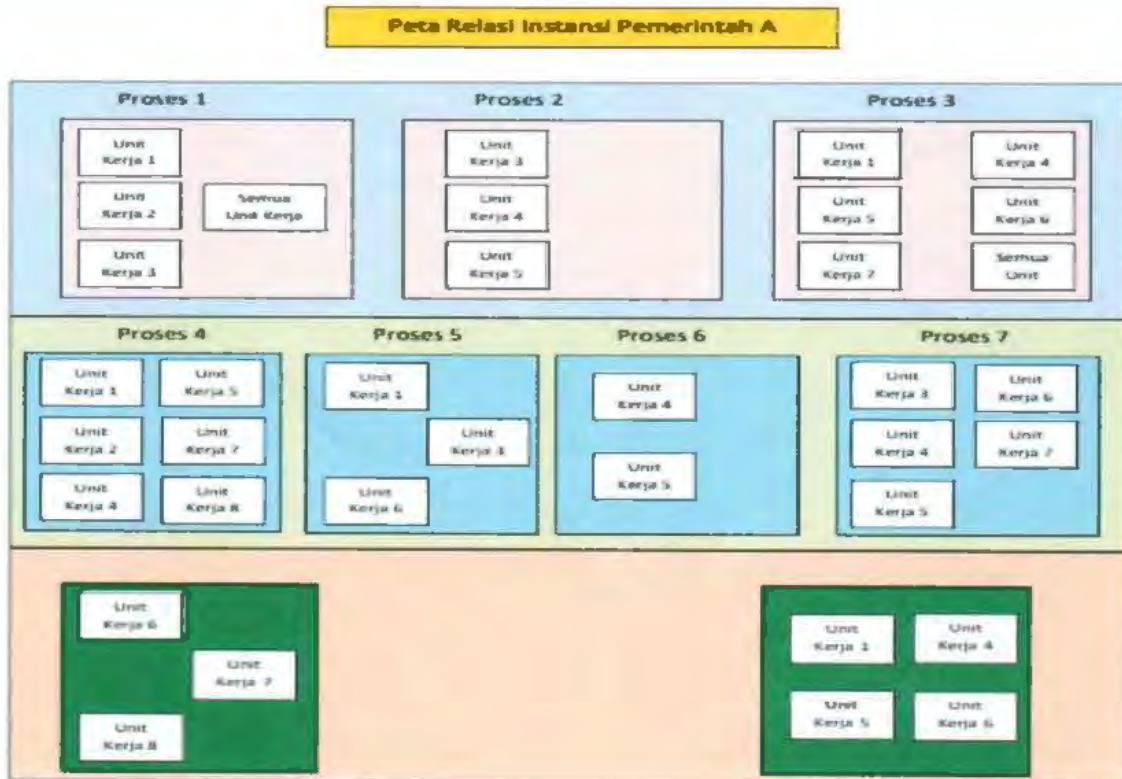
Peta Relasi Instansi Pemerintah A

Proses 1

Unit Kerja 1

Unit Kerja 2

Unit Kerja 3

Semua Unit Kerja

Proses 2

Unit Kerja 3

Unit Kerja 4

Unit Kerja 5

Proses 3

Unit Kerja 1

Unit Kerja 4

Unit Kerja 5

Unit Kerja 6

Unit Kerja 7

Semua Unit

Proses 4

Unit Kerja 1

Unit Kerja 5

Unit Kerja 2

Unit Kerja 7

Unit Kerja 4

Unit Kerja 8

Proses 5

Unit Kerja 1

Unit Kerja 3

Unit Kerja 6

Proses 6

Unit Kerja 4

Unit Kerja 5

Proses 7

Unit Kerja 3

Unit Kerja 6

Unit Kerja 4

Unit Kerja 7

Unit Kerja 5

Unit Kerja 6

Unit Kerja 7

Unit Kerja 8

Unit Kerja 1

Unit Kerja 4

Unit Kerja 5

Unit Kerja 6